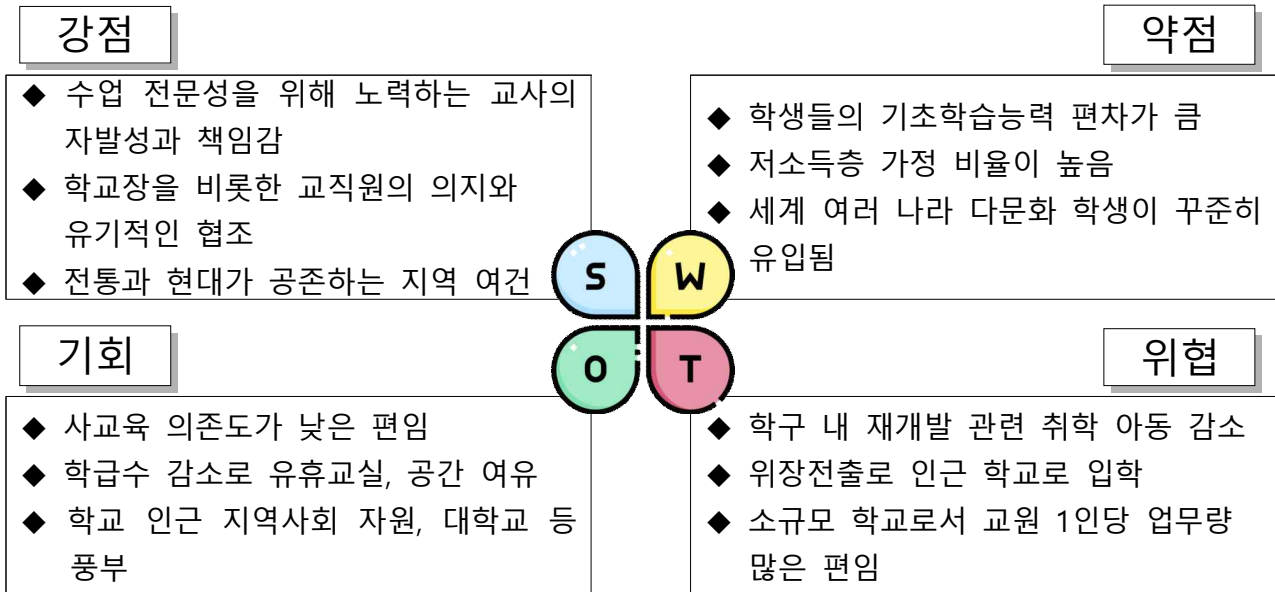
강점

◆ 수업 전문성을 위해 노력하는 교사의 자발성과 책임감
◆ 학교장을 비롯한 교직원의 의지와 유기적인 협조
◆ 전통과 현대가 공존하는 지역 여건

약점

◆ 학생들의 기초학습능력 편차가 큼
◆ 저소득층 가정 비율이 높음
◆ 세계 여러 나라 다문화 학생이 꾸준히 유입됨

S W O T

기회

◆ 사교육 의존도가 낮은 편임
◆ 학급수 감소로 유휴교실, 공간 여유
◆ 학교 인근 지역사회 자원, 대학교 등 풍부

위협

◆ 학구 내 재개발 관련 취학 아동 감소
◆ 위장전출로 인근 학교로 입학
◆ 소규모 학교로서 교원 1인당 업무량 많은 편임